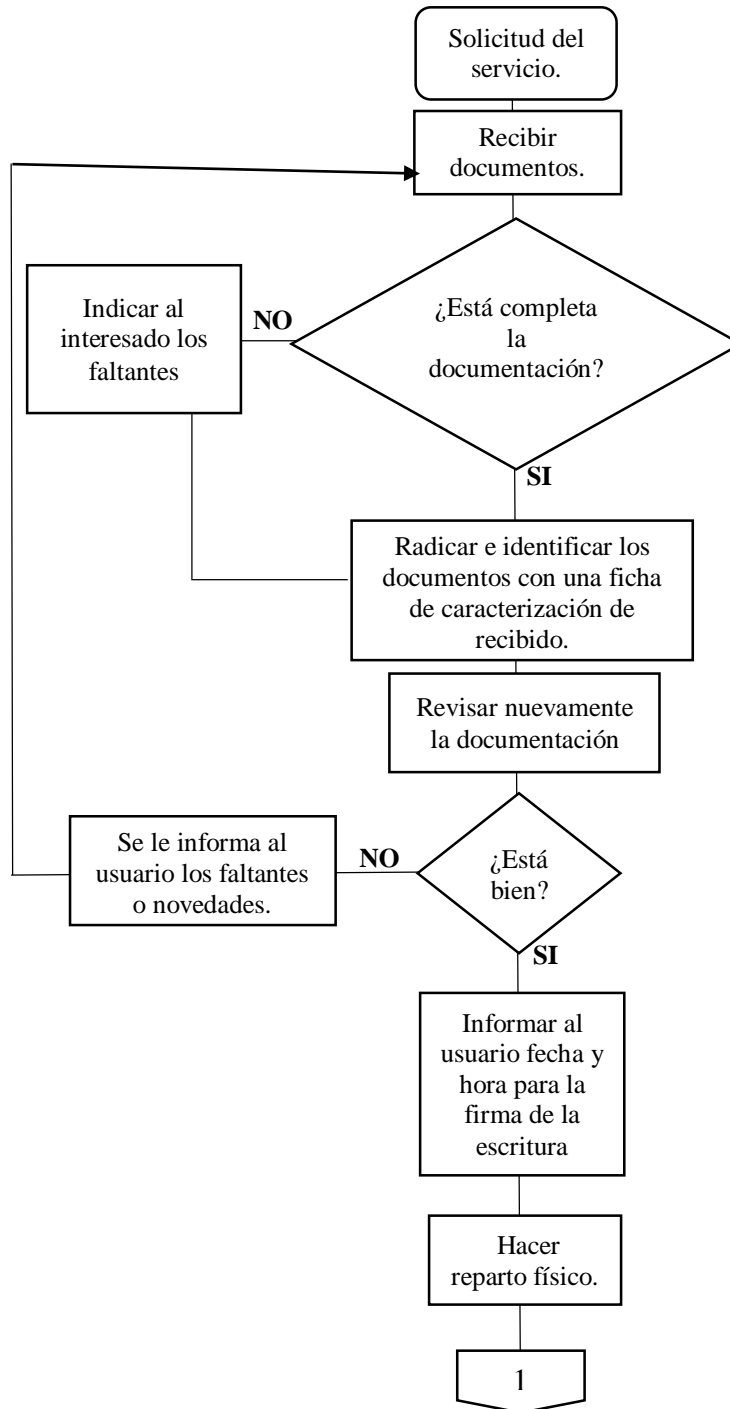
Solicitud del servicio.

Recibir documentos.

Indicar al interesado los faltantes

NO

¿Está completa la documentación?

SI

Radicar e identificar los documentos con una ficha de caracterización de recibido.

Revisar nuevamente la documentación

Se le informa al usuario los faltantes o novedades.

NO

¿Está bien?

SI

Informar al usuario fecha y hora para la firma de la escritura

Hacer reparto físico.

1